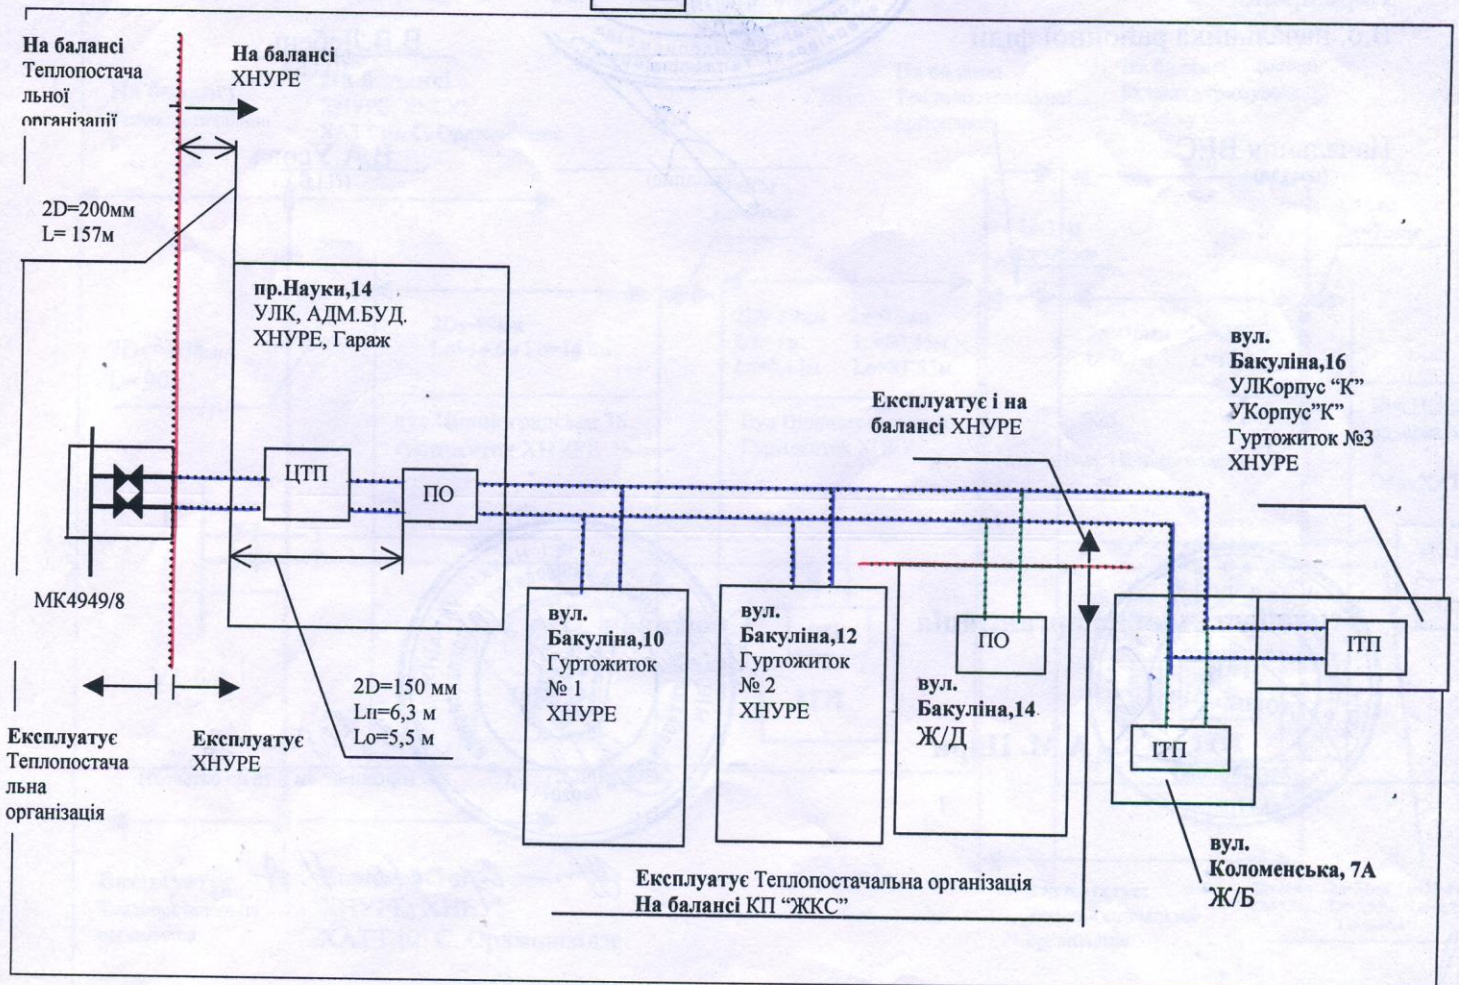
На балансі Теплопостачальної організації

На балансі ХНУРЕ

2D=200мм
L= 157м

пр.Науки,14
УЛК, АДМ.БУД.
ХНУРЕ, Гараж

вул. Бакуліна,16
УЛКорпус “К”
УКорпус”К”
Гуртожиток №3
ХНУРЕ

Експлуатує і на балансі ХНУРЕ

ЦТП

ПО

МК4949/8

вул. Бакуліна,10
Гуртожиток
№ 1
ХНУРЕ

вул. Бакуліна,12
Гуртожиток
№ 2
ХНУРЕ

ПО

ІТП

вул. Бакуліна,14
Ж/Д

2D=150 мм
Lп=6,3 м
Lо=5,5 м

ІТП

Експлуатує Теплопостачальна організація

Експлуатує ХНУРЕ

вул. Коломенська, 7А
Ж/Б

Експлуатує Теплопостачальна організація
На балансі КП “ЖКС”